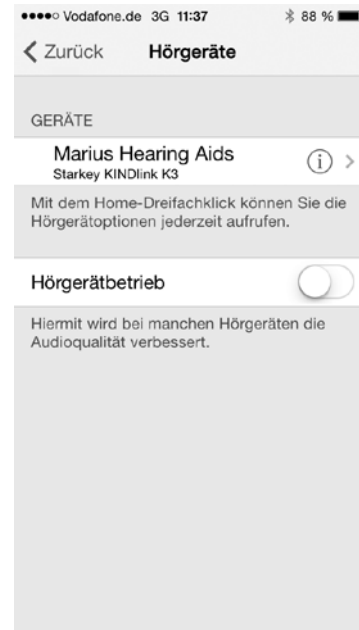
●●●●○ Vodafone.de 3G 11:37 88 %

Zurück Hörgeräte

GERÄTE

Marius Hearing Aids
Starkey KINDlink K3

Mit dem Home-Dreifachklick können Sie die Hörgerätoptionen jederzeit aufrufen.

Hörgerätbetrieb

Hiermit wird bei manchen Hörgeräten die Audioqualität verbessert.